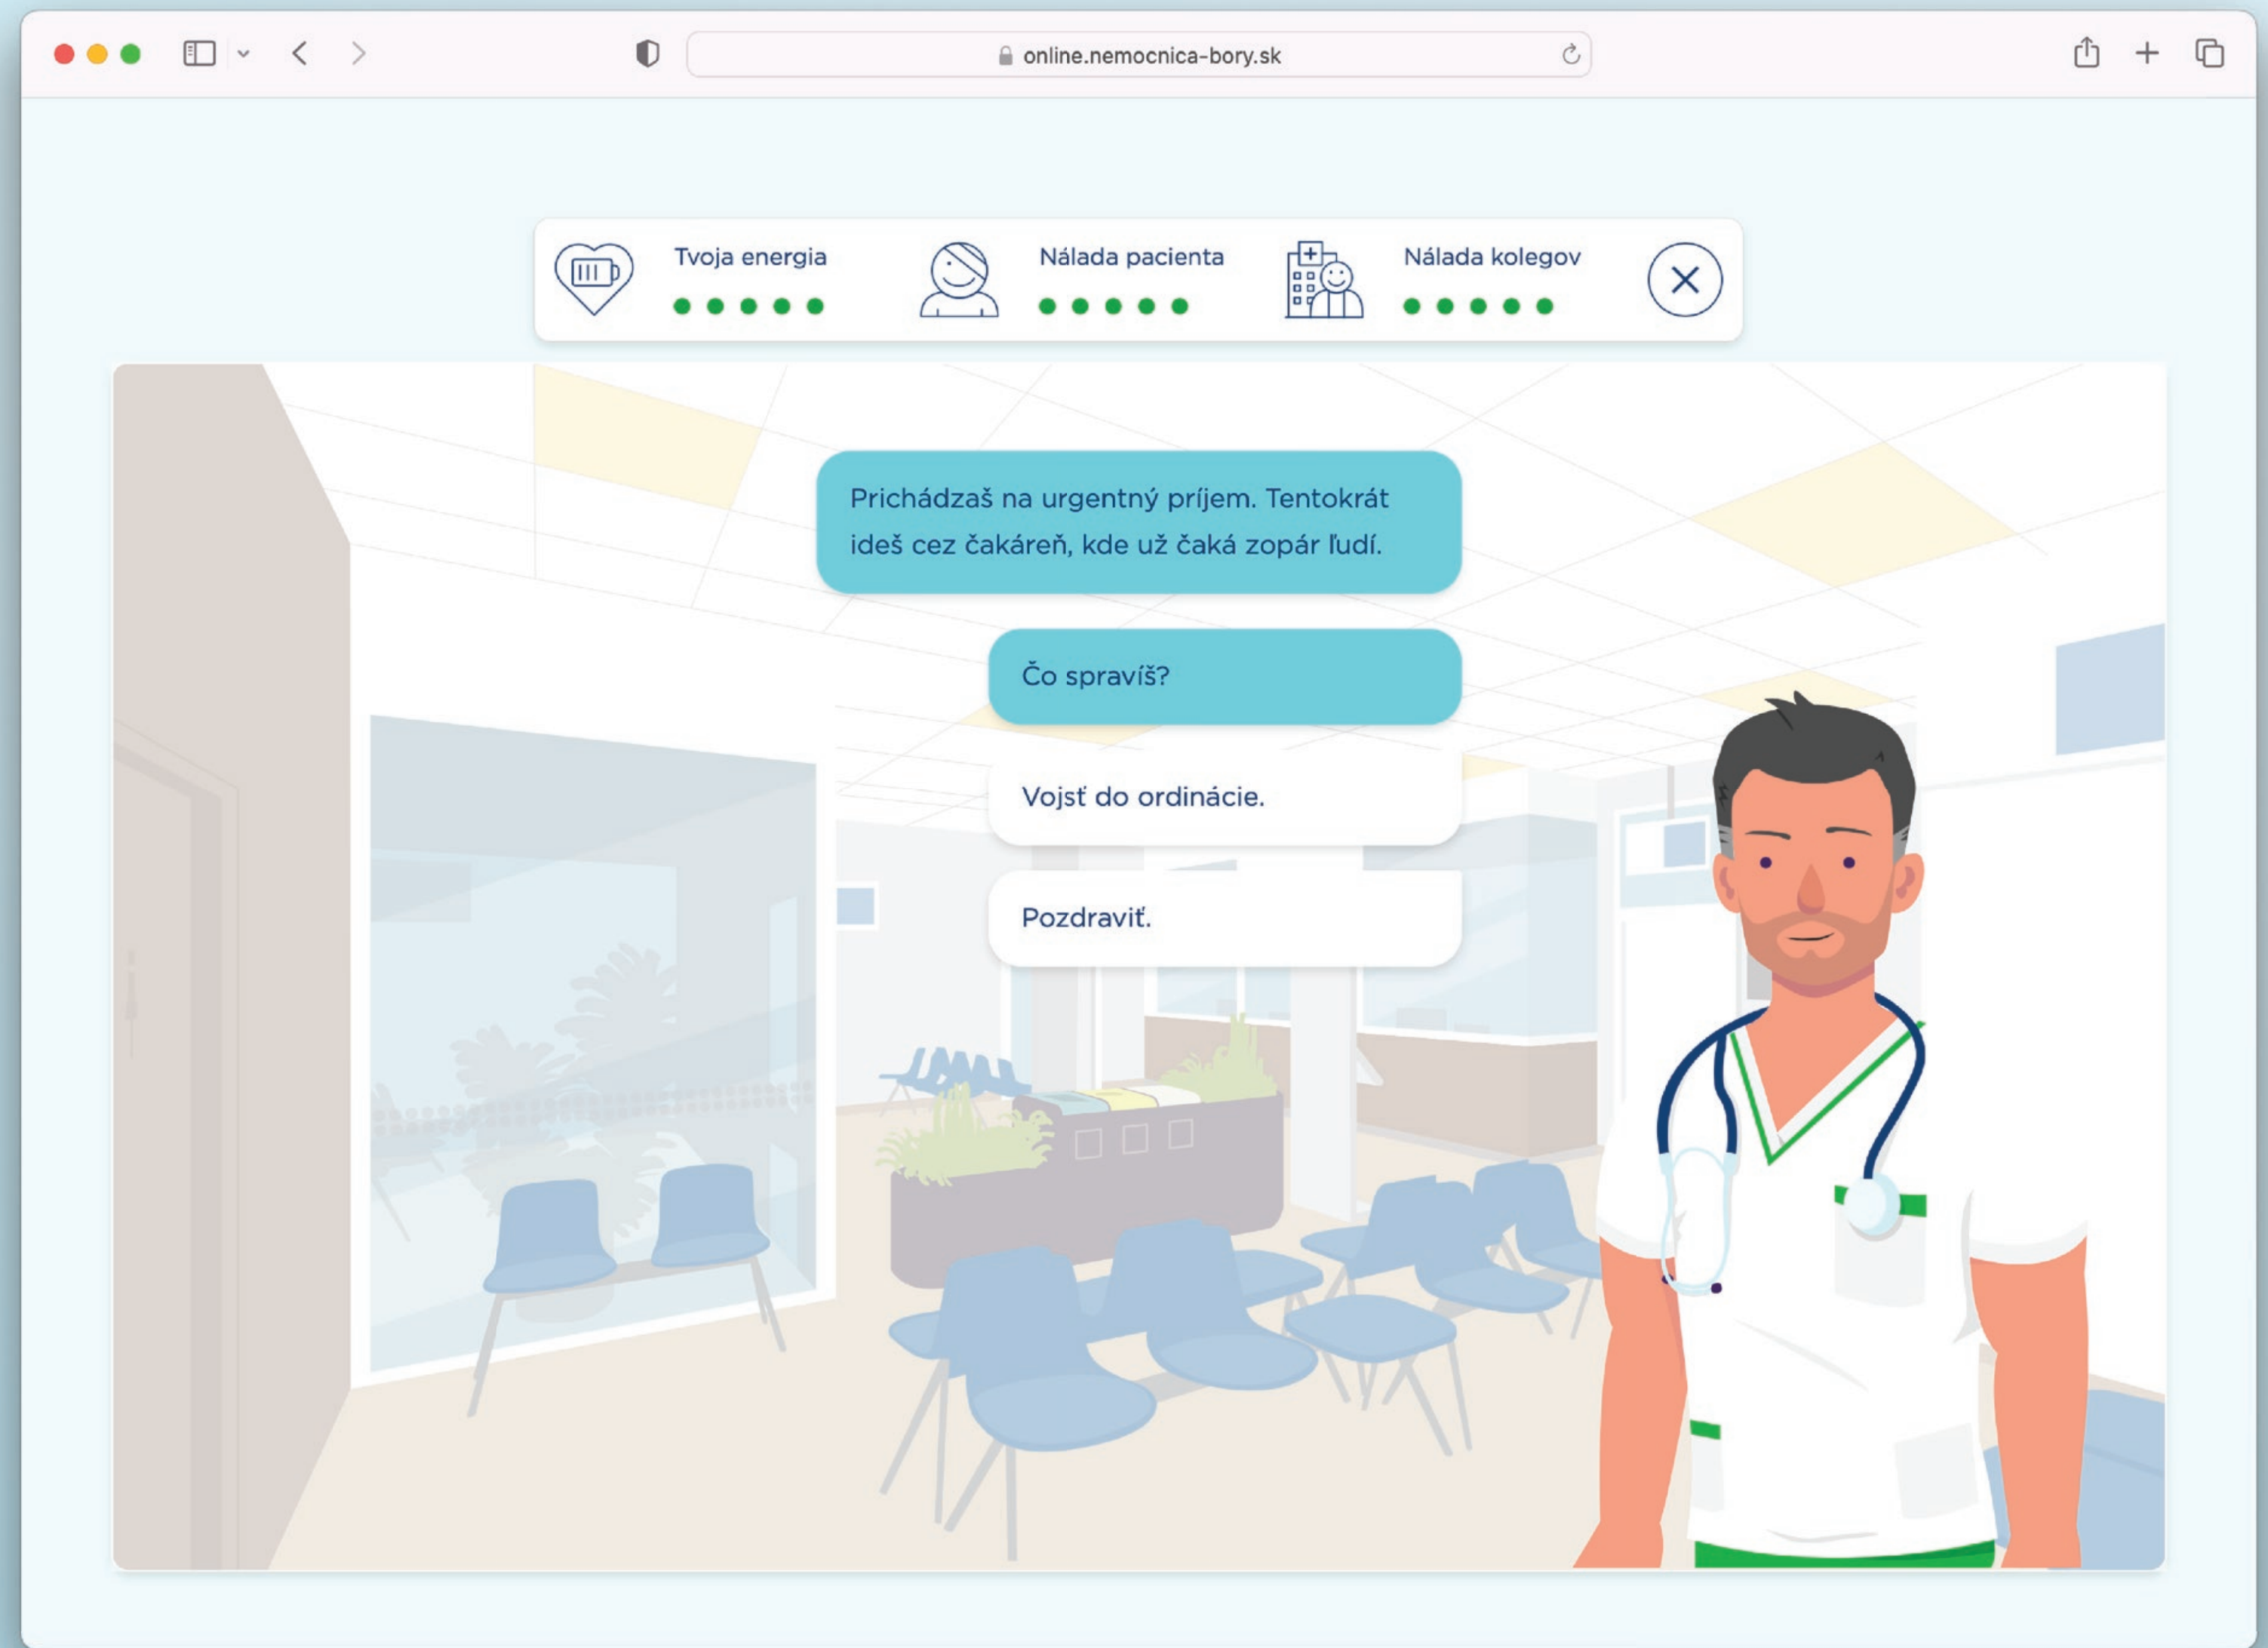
online.nemocnica-bory.sk

Tvoja energia

Nálada pacienta

Nálada kolegov

Prichádzaš na urgentný príjem. Tentokrát ideš cez čakáreň, kde už čaká zopár ľudí.

Čo spravíš?

Vojsť do ordinácie.

Pozdraviť.